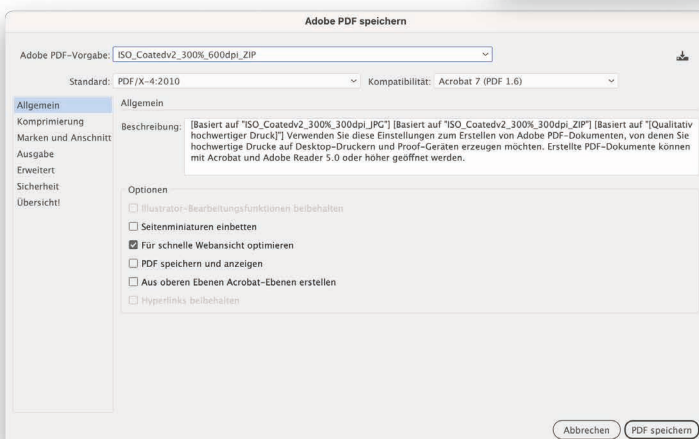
Adobe PDF speichern

Adobe PDF-Vorgabe: ISO_Coatedv2_300%_600dpi_ZIP

Standard: PDF/X-4:2010

Kompatibilität: Acrobat 7 (PDF 1.6)

Allgemein
Komprimierung
Marken und Anschnitt
Ausgabe
Erweitert
Sicherheit
Übersicht!

Allgemein

Beschreibung: [Basiert auf "ISO_Coatedv2_300%_300dpi_JPG"] [Basiert auf "ISO_Coatedv2_300%_300dpi_ZIP"] [Basiert auf "[Qualitativ hochwertiger Druck]"] Verwenden Sie diese Einstellungen zum Erstellen von Adobe PDF-Dokumenten, von denen Sie hochwertige Drucke auf Desktop-Druckern und Proof-Geräten erzeugen möchten. Erstellte PDF-Dokumente können mit Acrobat und Adobe Reader 5.0 oder höher geöffnet werden.

Optionen

Illustrator-Bearbeitungsfunktionen beibehalten

Seitenminiaturen einbetten

Für schnelle Webansicht optimieren

PDF speichern und anzeigen

Aus oberen Ebenen Acrobat-Ebenen erstellen

Hyperlinks beibehalten

Abbrechen

PDF speichern